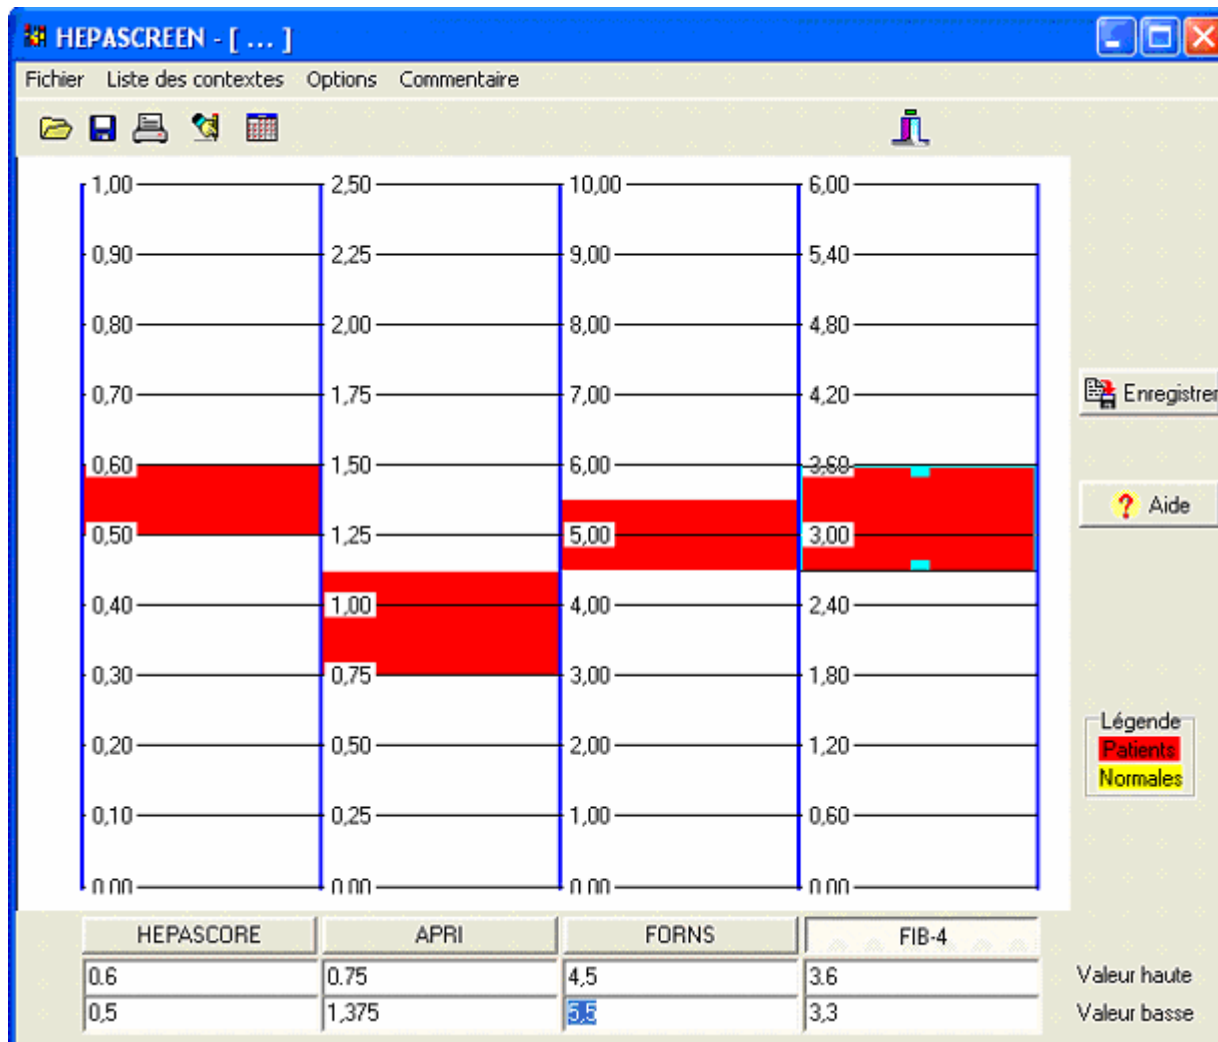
HEPASCREEN - [ ... ]

Fichier Liste des contextes Options Commentaire

1,00
0,90
0,80
0,70
0,60
0,50
0,40
0,30
0,20
0,10
0,00

2,50
2,25
2,00
1,75
1,50
1,25
1,00
0,75
0,50
0,25
0,00

10,00
9,00
8,00
7,00
6,00
5,00
4,00
3,00
2,00
1,00
0,00

6,00
5,40
4,80
4,20
3,60
3,00
2,40
1,80
1,20
0,60
0,00

Enregistrer

Aide

Légende
Patients
Normales

| HEPASCORE | APRI | FORNS | FIB-4 | |
|---|---|---|---|---|
| 0.6 | 0.75 | 4,5 | 3.6 | Valeur haute |
| 0,5 | 1,375 | 5,5 | 3,3 | Valeur basse |